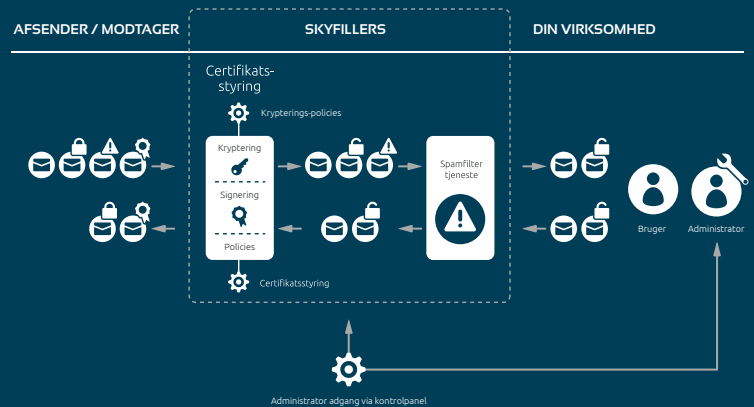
AFSENDER / MODTAGER

SKYFILLERS

DIN VIRKSOMHED

Certifikats-styring

Krypterings-policies

Kryptering

Signering

Policies

Certifikatsstyring

Spamfilter tjeneste

Bruger

Administrator

Administrator adgang via kontrolpanel